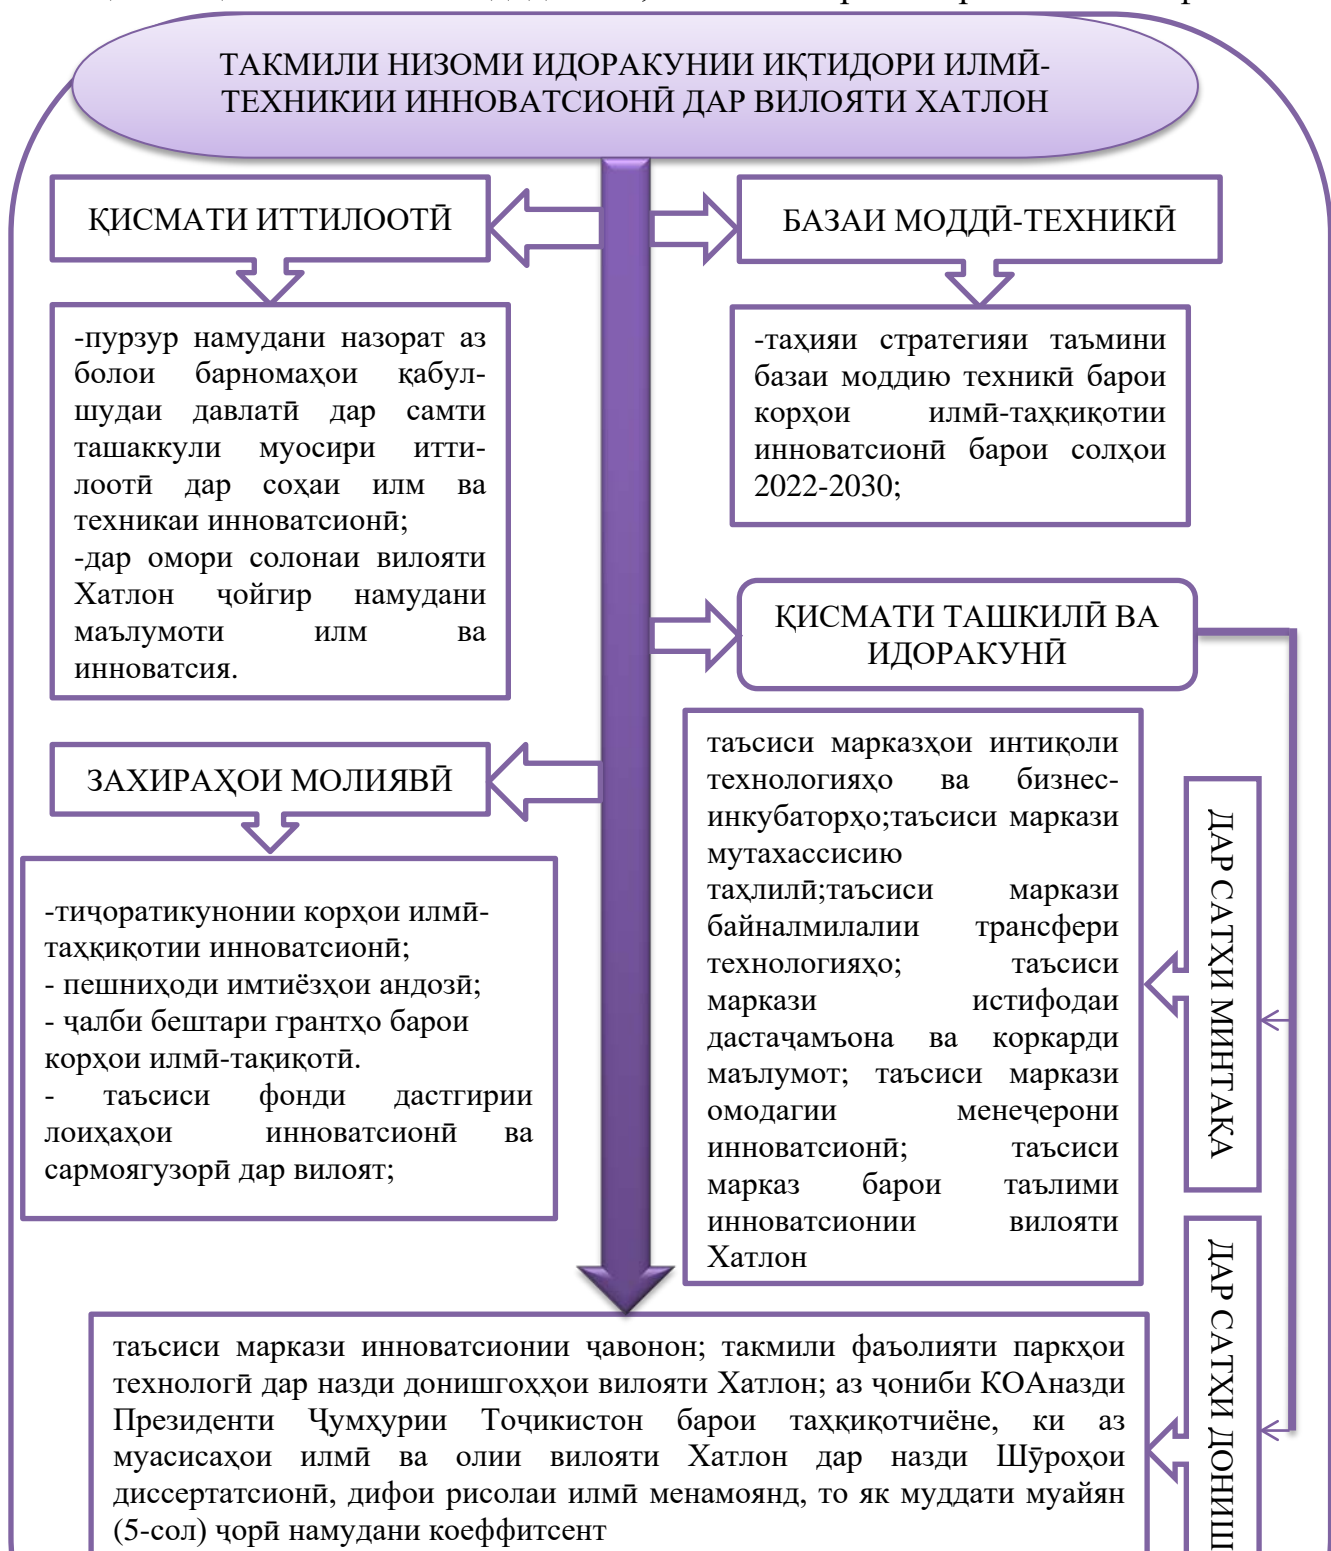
ТАКМИЛИ НИЗОМИ ИДОРАКУНИИ ИҚТИДОРИ ИЛМӢ-ТЕХНИКИИ ИННОВАТСИОНӢ ДАР ВИЛОЯТИ ХАТЛОН

ҚИСМАТИ ИТТИЛООТӢ

-пурзур намудани назорат аз болои барномаҳои қабулшудаи давлатӣ дар самти ташаккули муосири иттилоотӣ дар соҳаи илм ва техникаи инноватсионӣ;
-дар омори солонаи вилояти Хатлон ҷойгир намудани маълумоти илм ва инноватсия.

БАЗАИ МОДДӢ-ТЕХНИКӢ

-таҳияи стратегияи таъмини базаи моддию техникӣ барои корҳои илмӣ-таҳқиқотии инноватсионӣ барои солҳои 2022-2030;

ҚИСМАТИ ТАШКИЛӢ ВА ИДОРАКУНӢ

ЗАХИРАҲОИ МОЛИЯВӢ

-тиҷоратикунонии корҳои илмӣ-таҳқиқотии инноватсионӣ;
- пешниҳоди имтиёзҳои андозӣ;
- ҷалби бештари грантҳо барои корҳои илмӣ-тақиқотӣ.
- таъсиси фонди дастгирии лоиҳаҳои инноватсионӣ ва сармоягузорӣ дар вилоят;

таъсиси марказҳои интиқоли технологияҳо ва бизнес-инкубаторҳо;таъсиси маркази мутахассисию таҳлилӣ;таъсиси маркази байналмилалии трансфери технологияҳо; таъсиси маркази истифодаи дастаҷамъона ва коркарди маълумот; таъсиси маркази омодагии менеҷерони инноватсионӣ; таъсиси марказ барои таълими инноватсионии вилояти Хатлон

ДАР САТҲИ МИНТАҚА

ДАР САТҲИ ДОНИШ

таъсиси маркази инноватсионии ҷавонон; такмили фаъолияти паркҳои технологӣ дар назди донишгоҳҳои вилояти Хатлон; аз ҷониби КОАназди Президенти Ҷумҳурии Тоҷикистон барои таҳқиқотчиёне, ки аз муасисаҳои илмӣ ва олии вилояти Хатлон дар назди Шӯроҳои диссертатсионӣ, дифои рисолаи илмӣ менамоянд, то як муддати муайян (5-сол) ҷорӣ намудани коеффитсент